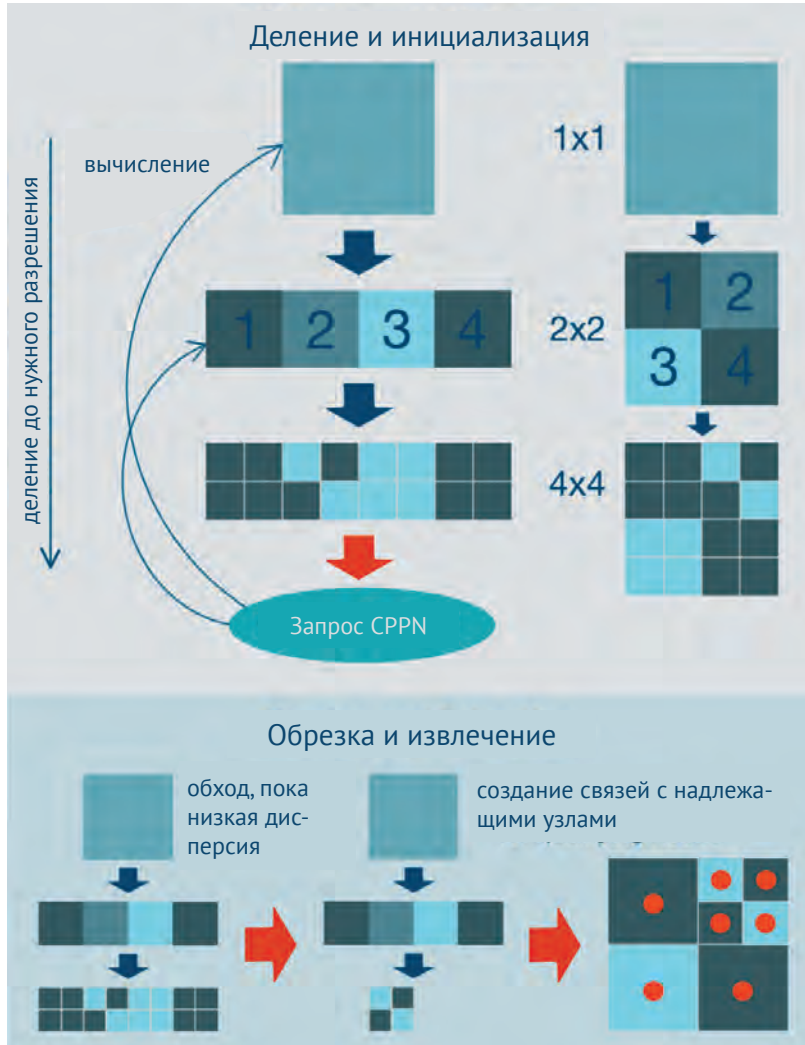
Деление и инициализация

вычисление

деление до нужного разрешения

1 2 3 4

1x1

2x2

1 2
3 4

4x4

Запрос CPPN

Обрезка и извлечение

обход, пока низкая дисперсия

создание связей с надлежащими узлами